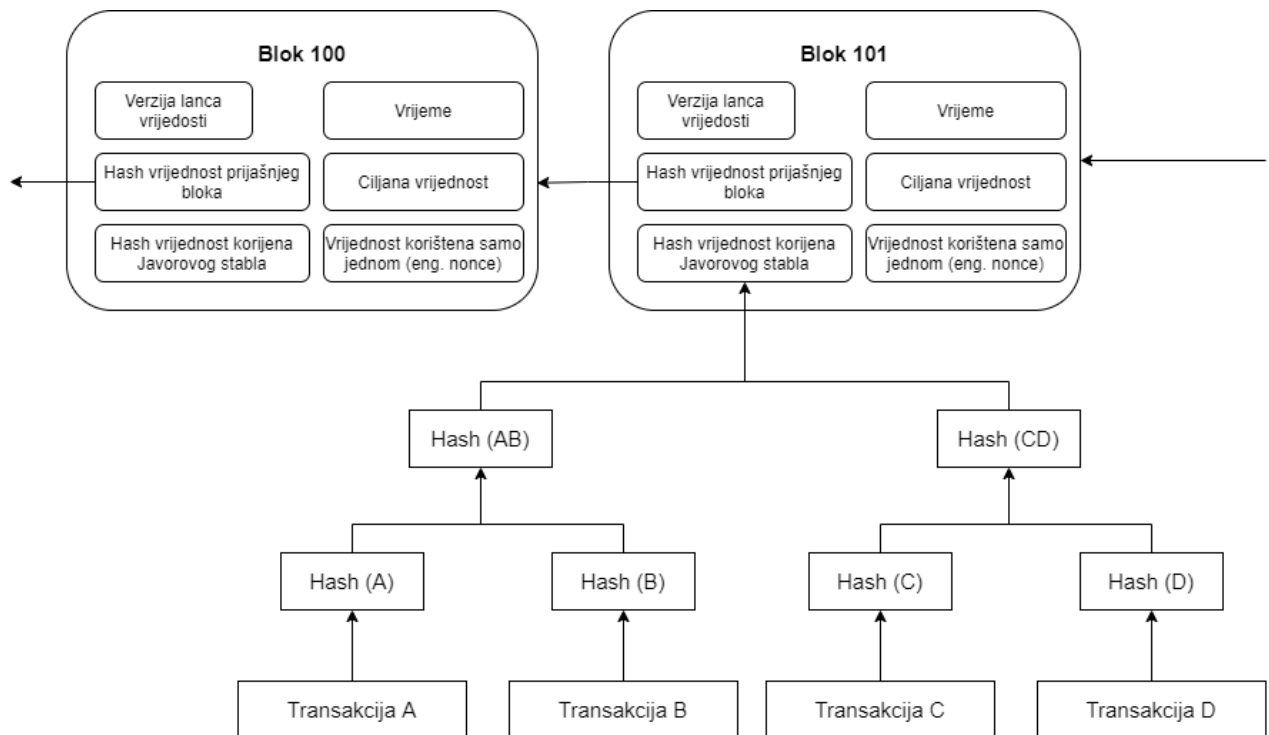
Blok 100

Verzija lanca vrijedosti

Vrijeme

Hash vrijednost prijašnjeg bloka

Ciljana vrijednost

Hash vrijednost korijena Javorovog stabla

Vrijednost korištena samo jednom (eng. nonce)

Blok 101

Verzija lanca vrijedosti

Vrijeme

Hash vrijednost prijašnjeg bloka

Ciljana vrijednost

Hash vrijednost korijena Javorovog stabla

Vrijednost korištena samo jednom (eng. nonce)

Hash (AB)

Hash (CD)

Hash (A)

Hash (B)

Hash (C)

Hash (D)

Transakcija A

Transakcija B

Transakcija C

Transakcija D